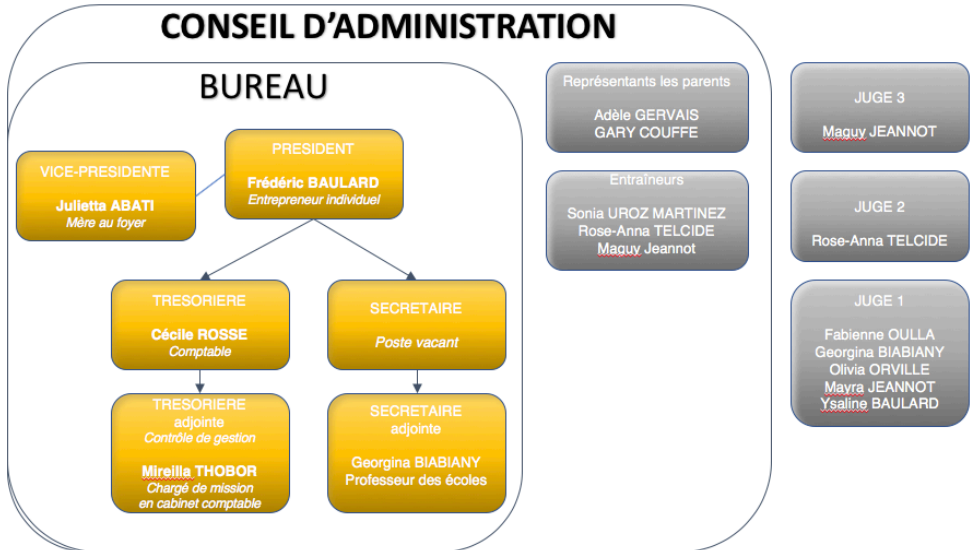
CONSEIL D'ADMINISTRATION

BUREAU

VICE-PRESIDENTE
Julietta ABATI
Mère au foyer

PRESIDENT
Frédéric BAULARD
Entrepreneur individuel

TRESORIERE
Cécile ROSSE
Comptable

SECRETAIRE
Poste vacant

TRESORIERE adjointe
Contrôle de gestion
Mireilla THOBOR
Chargé de mission en cabinet comptable

SECRETAIRE adjointe
Georgina BIABIANY
Professeur des écoles

Représentants les parents
Adèle GERVAIS
GARY COUFFE

Entraîneurs
Sonia UROZ MARTINEZ
Rose-Anna TELCIDE
Maguy Jeannot

JUGE 3
Maguy JEANNOT

JUGE 2
Rose-Anna TELCIDE

JUGE 1
Fabienne OULLA
Georgina BIABIANY
Olivia ORVILLE
Mayra JEANNOT
Ysaline BAULARD